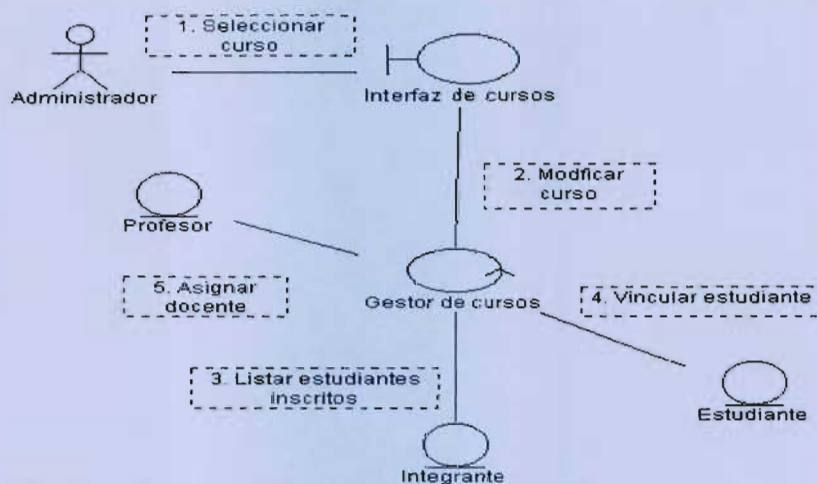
1. Seleccionar curso

Administrador

Interfaz de cursos

2. Modficar curso

Profesor

5. Asignar docente

Gestor de cursos

4. Vincular estudiante

3. Listar estudiantes inscritos

Estudiante

Integrante